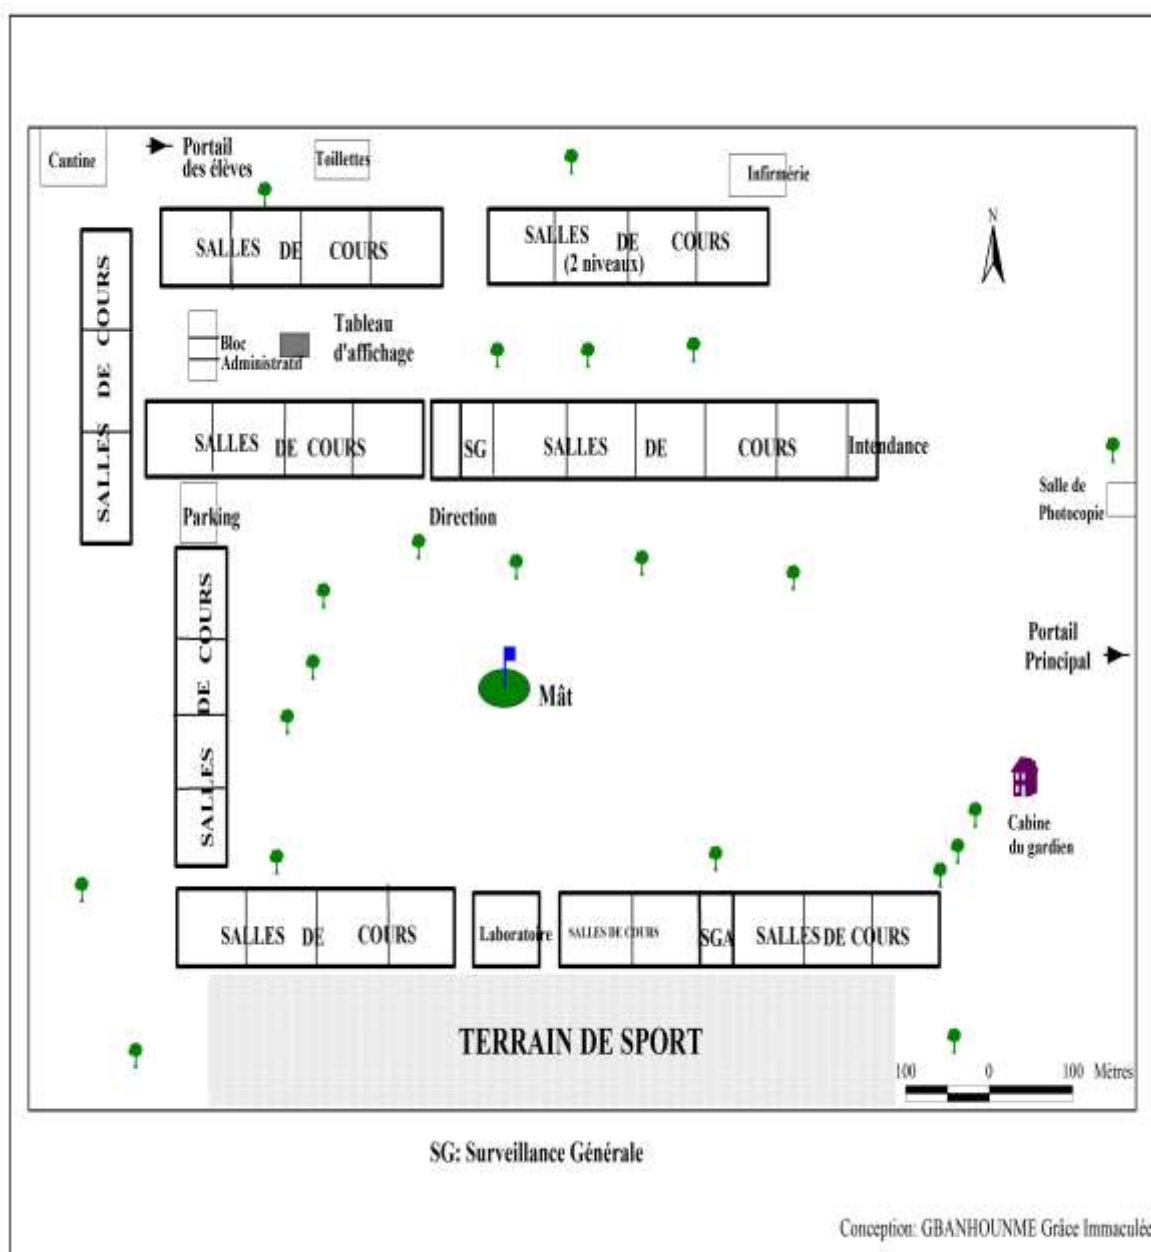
Cantine

Portail des élèves

Toillettes

Infirmerie

N

SALLES DE COURS

SALLES DE COURS (2 niveaux)

SALLES DE COURS

Bloc Administratif

Tableau d'affichage

SALLES DE COURS

SG SALLES DE COURS Intendance

Salle de Photocopie

Parking

Direction

SALLES DE COURS

Portail Principal

Mât

Cabine du gardien

SALLES DE COURS

Laboratoire

SALLES DE COURS

SGA

SALLES DE COURS

TERRAIN DE SPORT

100 0 100 Mètres

SG: Surveillance Générale

Conception: GBANHOUNME Grâce Immaculée